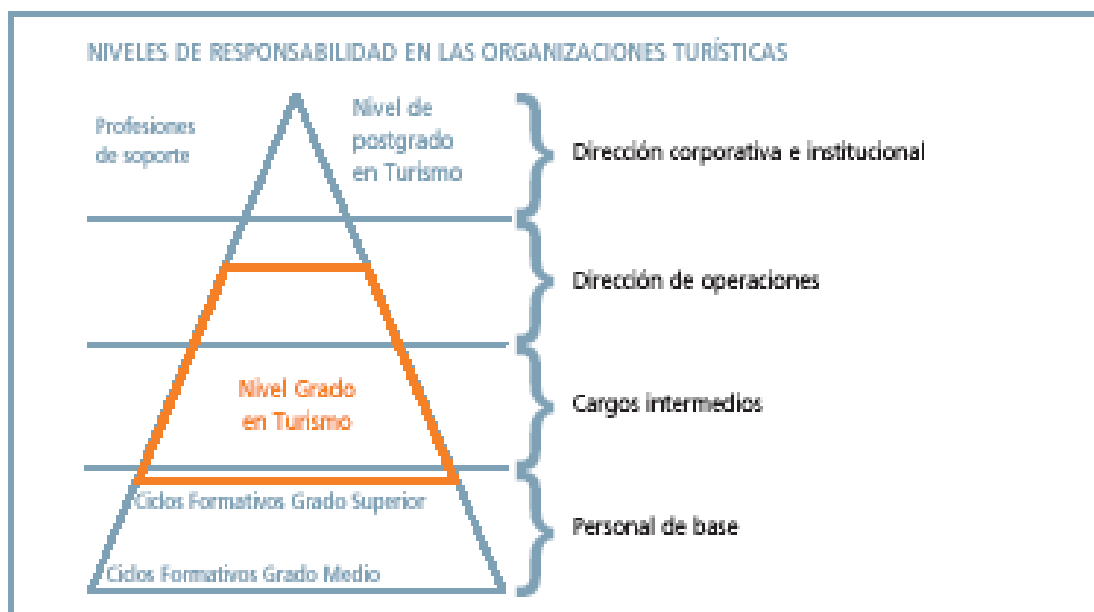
NIVELES DE RESPONSABILIDAD EN LAS ORGANIZACIONES TURÍSTICAS

Profesiones de soporte

Nivel de postgrado en Turismo

Dirección corporativa e institucional

Dirección de operaciones

Nivel Grado en Turismo

Cargos intermedios

Ciclos Formativos Grado Superior

Personal de base

Ciclos Formativos Grado Medio